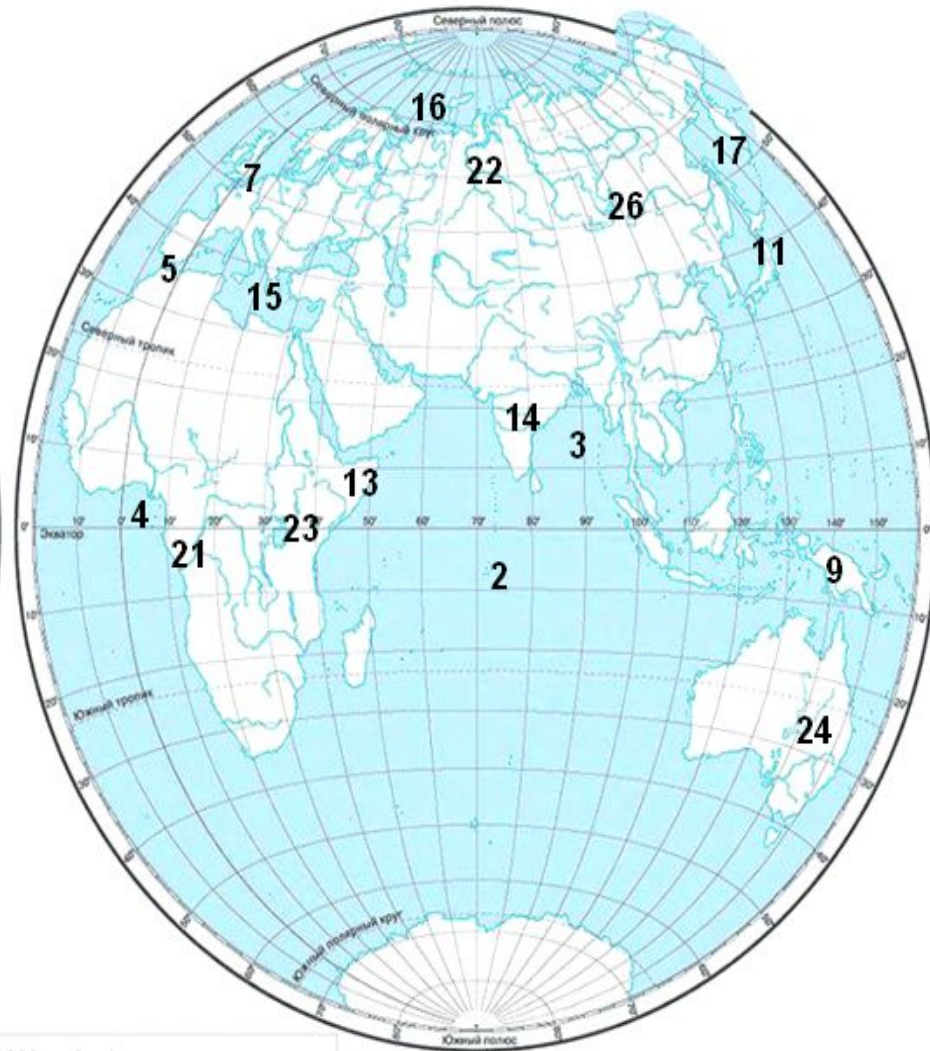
Северный полюс

Северный полярный круг

16

17

22

7

26

11

5

15

Северный тропик

14

3

13

4

23

Экватор

0°

10°

20°

30°

50°

60°

70°

80°

90°

100°

110°

120°

130°

140°

150°

21

2

9

Южный тропик

24

Южный полярный круг

Южный полюс